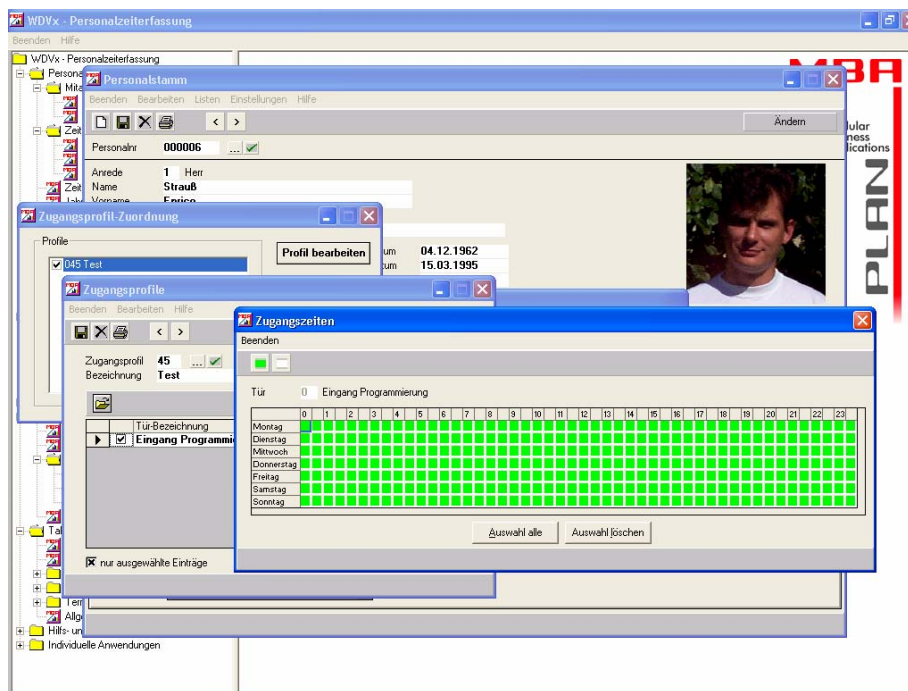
WDVx - Personalzeiterfassung

Beenden Hilfe

WDVx - Personalzeiterfassung
Persona
Mita
Zeit
Zeit
Tal
Term
Allge
Hilfs- un
Individuelle Anwendungen

MBA
dular
ness
lications
PLAN

Personalstamm
Beenden Bearbeiten Listen Einstellungen Hilfe
Ändern
Personalnr 000006
Anrede 1 Herr
Name Strauß
Vorname Enrico
um 04.12.1962
um 15.03.1995

Zugangsprofil-Zuordnung
Profile
045 Test
Profil bearbeiten

Zugangsprofile
Beenden Bearbeiten Hilfe
Zugangsprofil 45
Bezeichnung Test
Tür-Bezeichnung
Eingang Programmi
nur ausgewählte Einträge

Zugangszeiten
Beenden
Tür 0 Eingang Programmierung

| | 0 | 1 | 2 | 3 | 4 | 5 | 6 | 7 | 8 | 9 | 10 | 11 | 12 | 13 | 14 | 15 | 16 | 17 | 18 | 19 | 20 | 21 | 22 | 23 |
|---|---|---|---|---|---|---|---|---|---|---|---|---|---|---|---|---|---|---|---|---|---|---|---|---|
| Montag | | | | | | | | | | | | | | | | | | | | | | | | |
| Dienstag | | | | | | | | | | | | | | | | | | | | | | | | |
| Mittwoch | | | | | | | | | | | | | | | | | | | | | | | | |
| Donnerstag | | | | | | | | | | | | | | | | | | | | | | | | |
| Freitag | | | | | | | | | | | | | | | | | | | | | | | | |
| Samstag | | | | | | | | | | | | | | | | | | | | | | | | |
| Sonntag | | | | | | | | | | | | | | | | | | | | | | | | |

Auswahl alle
Auswahl löschen